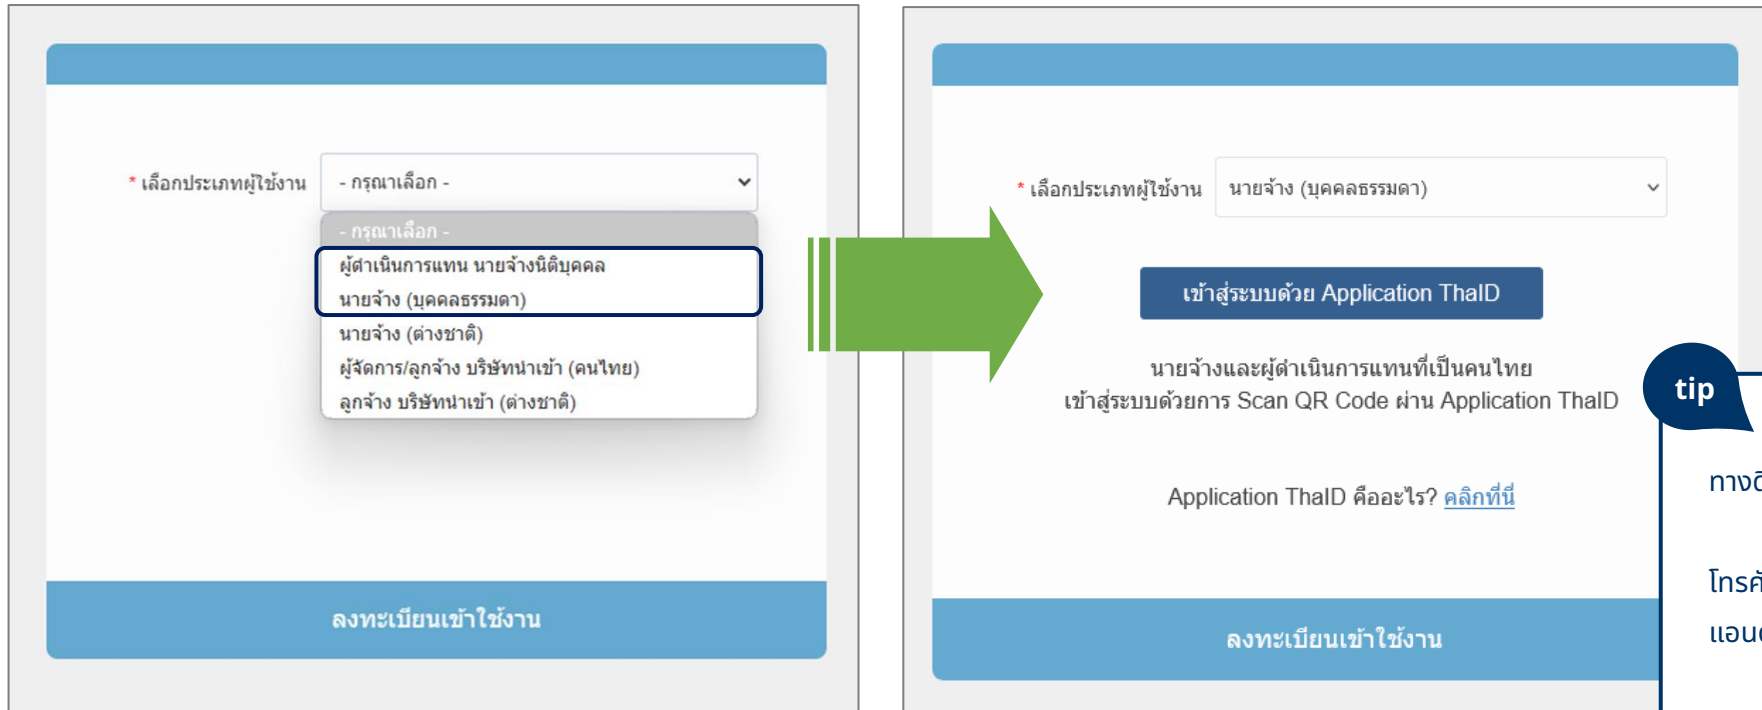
* เลือกประเภทผู้ใช้งาน
- กรุณาเลือก -
- กรุณาเลือก -
ผู้ดำเนินการแทน นายจ้างนิติบุคคล
นายจ้าง (บุคคลธรรมดา)
นายจ้าง (ต่างชาติ)
ผู้จัดการ/ลูกจ้าง บริษัทนำเข้า (คนไทย)
ลูกจ้าง บริษัทนำเข้า (ต่างชาติ)
ลงทะเบียนเข้าใช้งาน

* เลือกประเภทผู้ใช้งาน
นายจ้าง (บุคคลธรรมดา)
เข้าสู่ระบบด้วย Application ThaID
นายจ้างและผู้ดำเนินการแทนที่เป็นคนไทย
เข้าสู่ระบบด้วยการ Scan QR Code ผ่าน Application ThaID
Application ThaID คืออะไร? คลิกที่นี่
ลงทะเบียนเข้าใช้งาน

tip
ทางดิ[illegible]
โทรศั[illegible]
แอนด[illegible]